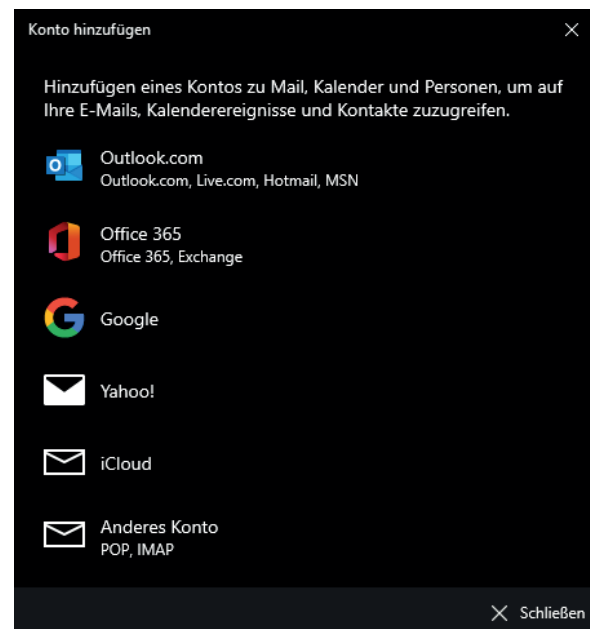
Konto hinzufügen

Hinzufügen eines Kontos zu Mail, Kalender und Personen, um auf Ihre E-Mails, Kalenderereignisse und Kontakte zuzugreifen.

Outlook.com
Outlook.com, Live.com, Hotmail, MSN

Office 365
Office 365, Exchange

Google

Yahoo!

iCloud

Anderes Konto
POP, IMAP

Schließen